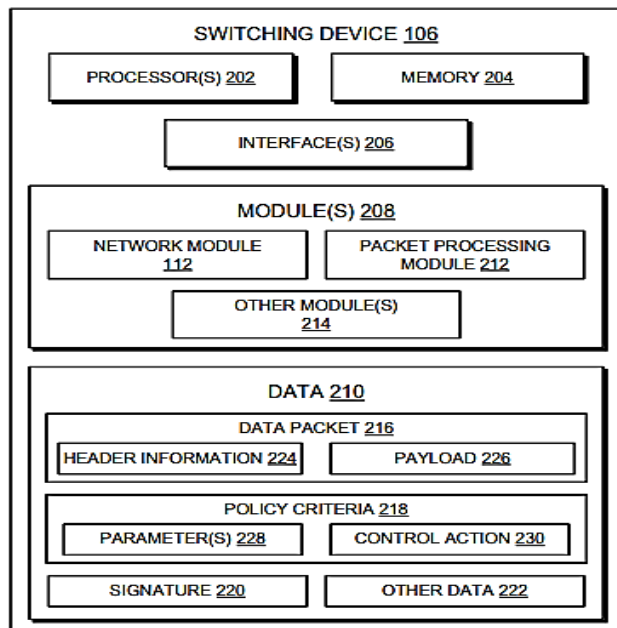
SWITCHING DEVICE 106

PROCESSOR(S) 202

MEMORY 204

INTERFACE(S) 206

MODULE(S) 208

NETWORK MODULE 112

PACKET PROCESSING MODULE 212

OTHER MODULE(S) 214

DATA 210

DATA PACKET 216

HEADER INFORMATION 224

PAYLOAD 226

POLICY CRITERIA 218

PARAMETER(S) 228

CONTROL ACTION 230

SIGNATURE 220

OTHER DATA 222